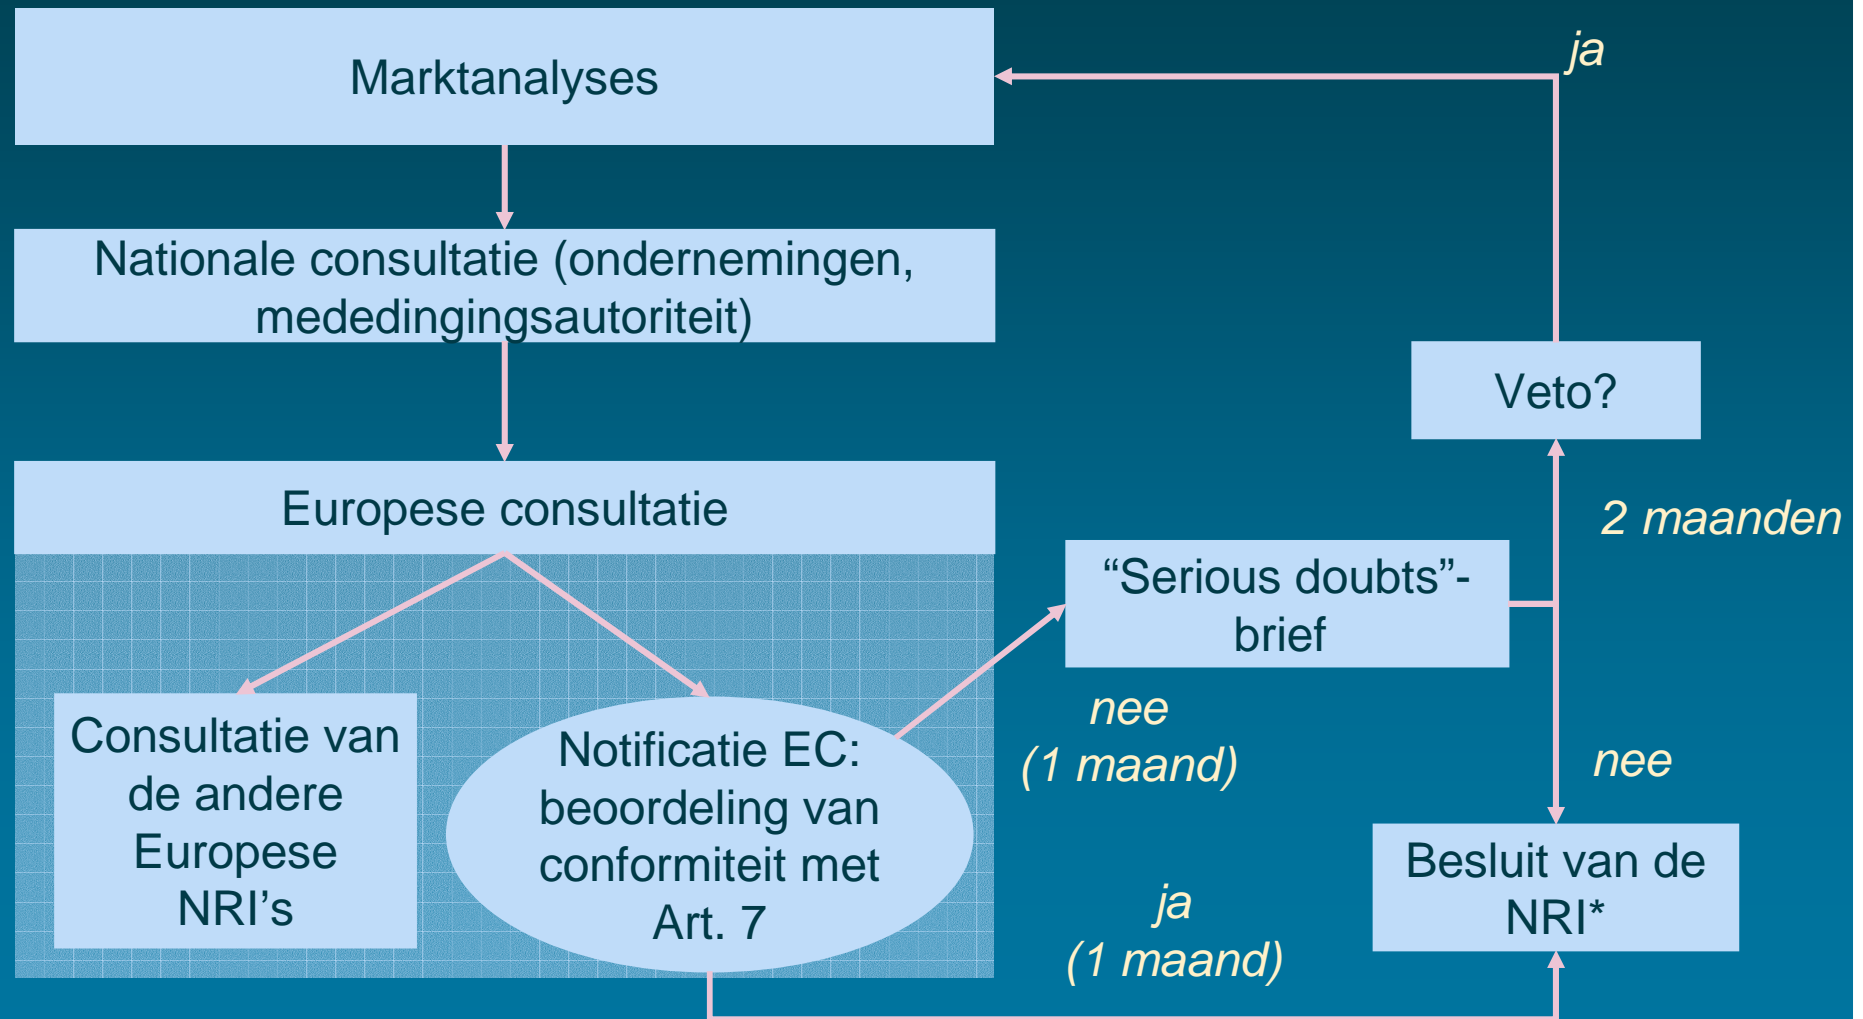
Marktanalyses

ja

Nationale consultatie (ondernemingen, mededingingsautoriteit)

Veto?

Europese consultatie

2 maanden

“Serious doubts”-brief

Consultatie van de andere Europese NRI’s

Notificatie EC: beoordeling van conformiteit met Art. 7

nee
(1 maand)

nee

ja
(1 maand)

Besluit van de NRI*